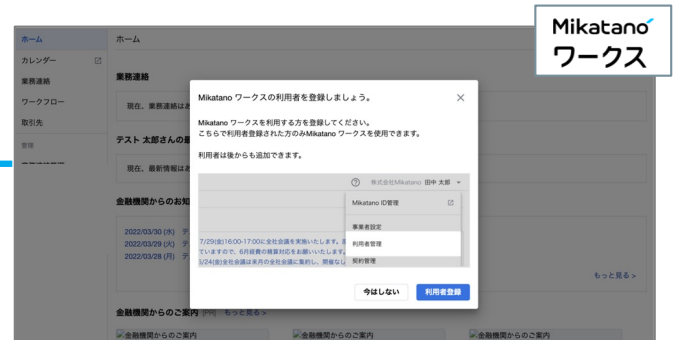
Mikatano
ワークス

ホーム
カレンダー
業務連絡
ワークフロー
取引先
管理

ホーム

業務連絡
現在、業務連絡は

テスト 太郎さんの最

現在、最新情報は

金融機関からのお知

2022/03/30 (水)
2022/03/29 (火)
2022/03/28 (月)

もっと見る >

金融機関からのご案内 [PR] もっと見る >

金融機関からのご案内
金融機関からのご案内
金融機関からのご案内

Mikatano ワークスの利用者を登録しましょう。

Mikatano ワークスを利用する方を登録してください。
こちらで利用者登録された方のみMikatano ワークスを使用できます。

利用者は後からも追加できます。

株式会社Mikatano 田中 太郎

Mikatano ID管理
事業者設定
利用者管理
契約管理

7/29(金)16:00-17:00に全社会議を実施いたします。
ていますので、6月度の精算対応をお願いいたします。
3/24(金)全社会議は来月の全社会議に集約し、開催な

今はしない
利用者登録